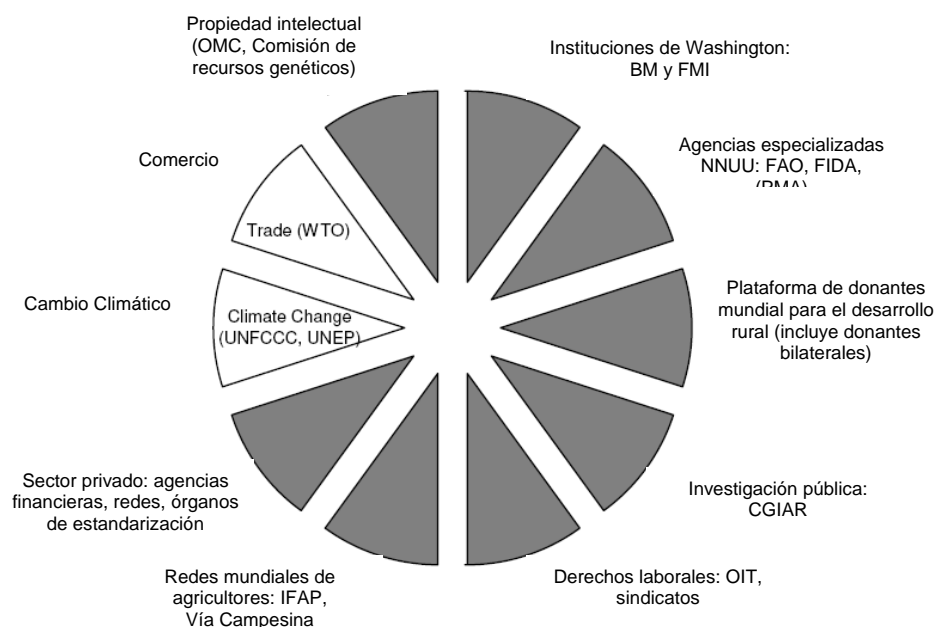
Propiedad intelectual (OMC, Comisión de recursos genéticos)

Instituciones de Washington: BM y FMI

Agencias especializadas NNUU: FAO, FIDA, (PMA)

Comercio

Trade (WTO)

Cambio Climático

Climate Change (UNFCCC, UNEP)

Plataforma de donantes mundial para el desarrollo rural (incluye donantes bilaterales)

Sector privado: agencias financieras, redes, órganos de estandarización

Investigación pública: CGIAR

Redes mundiales de agricultores: IFAP, Vía Campesina

Derechos laborales: OIT, sindicatos